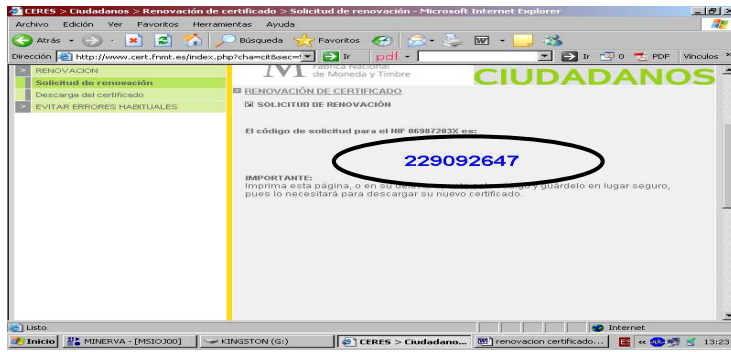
CERES > Ciudadanos > Renovación de certificado > Solicitud de renovación - Microsoft Internet Explorer

Archivo Edición Ver Favoritos Herramientas Ayuda

Atrás Búsqueda Favoritos

Dirección http://www.cert.fnmt.es/index.php?cha=cit&sec=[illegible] Ir pdf Ir 0 PDF Vínculos

RENOVACION
Solicitud de renovación
Descarga del certificado
EVITAR ERRORES HABITUALES

Fábrica Nacional de Moneda y Timbre

CIUDADANOS

RENOVACIÓN DE CERTIFICADO

SOLICITUD DE RENOVACIÓN

El código de solicitud para el NIF 06987203X es:

229092647

IMPORTANTE:
Imprima esta página, o en su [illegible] código y guárdelo en lugar seguro, pues lo necesitará para descargar su nuevo certificado.

Listo

Internet

Inicio MINERVA - [MSIOJ00] KINGSTON (G:) CERES > Ciudadano... renovacion certificado... 13:23